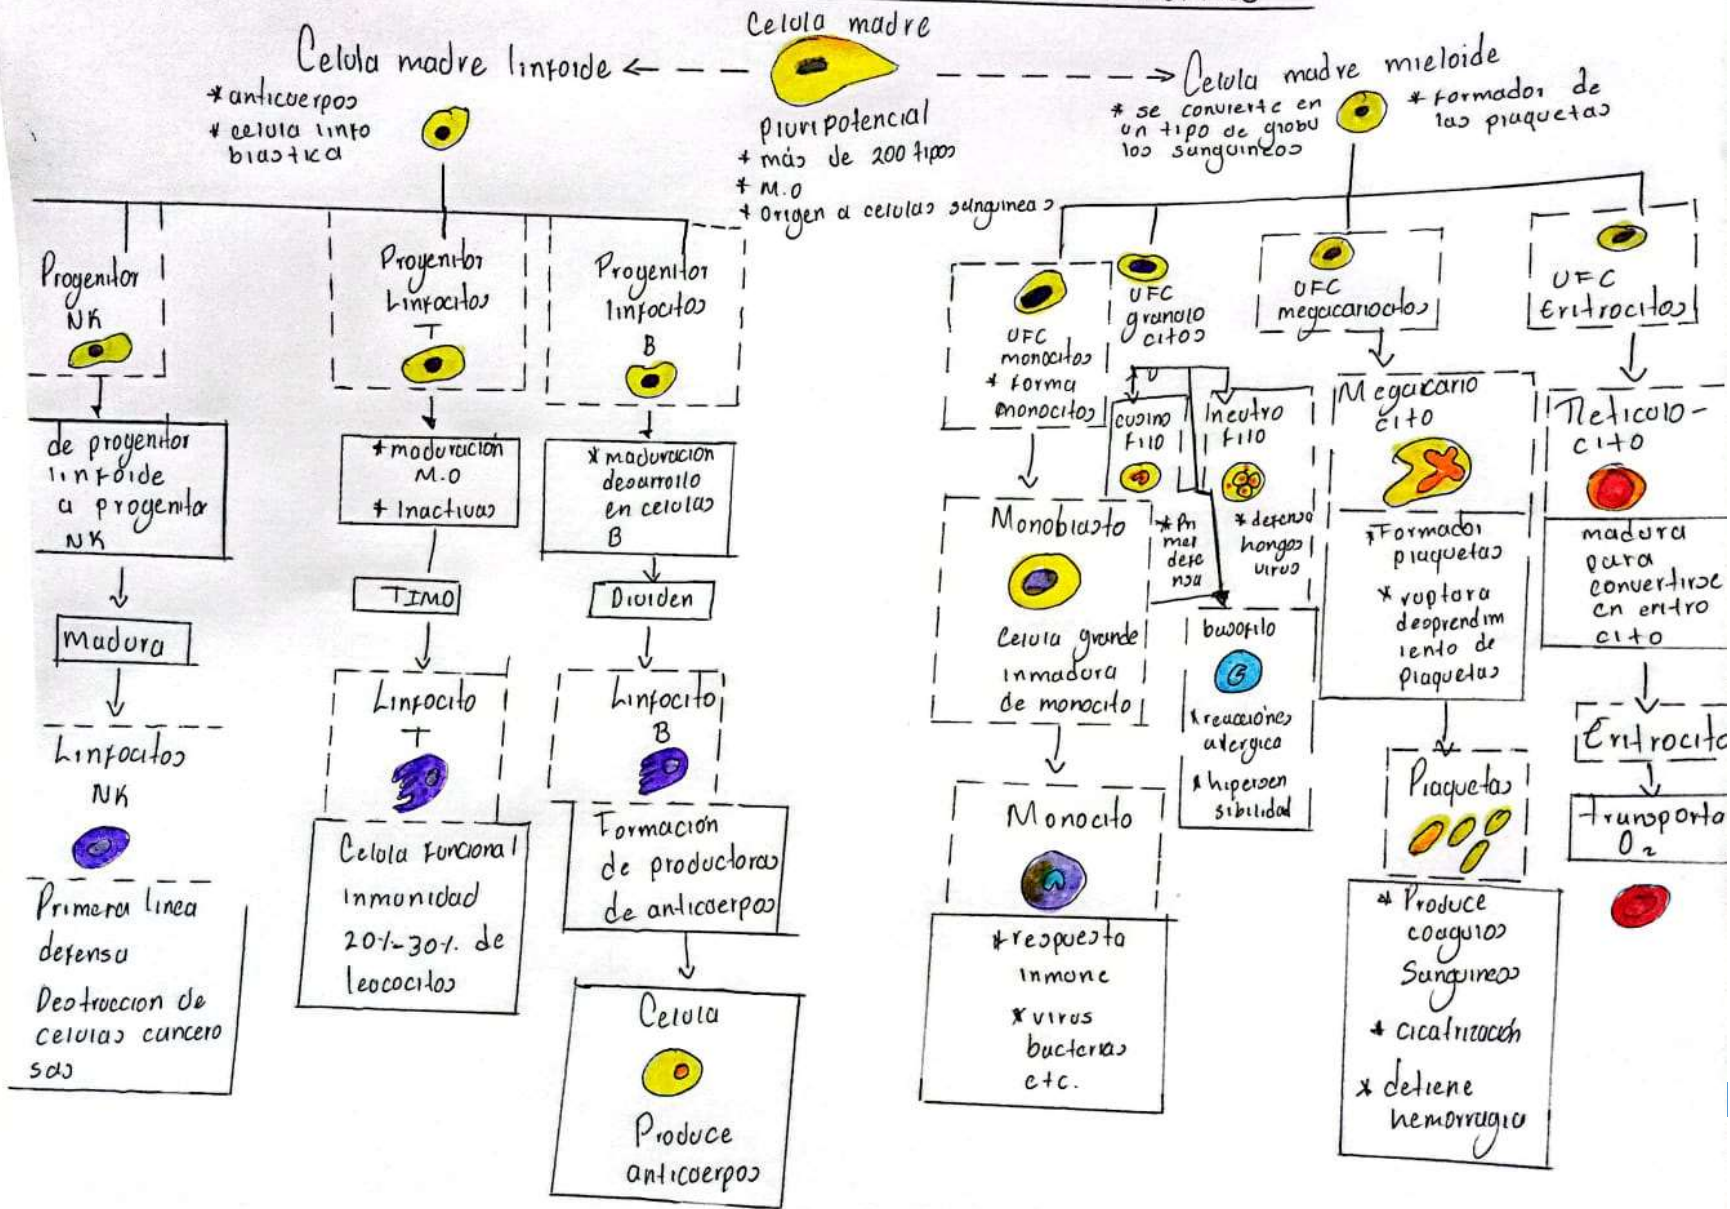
Celula madre

pluripotencial
* más de 200 tipos
* M.O
* Origen a celulas sanguineas

Celula madre linfoide
* anticuerpos
* celula linfo blastica

Celula madre mieloide
* se convierte en un tipo de globulos sanguineos
* formador de las plaquetas

Progenitor NK

de progenitor linfoide a progenitor NK

Madura

Linfocitos NK

Primera linea defensa
Destruccion de celulas cancerosas

Progenitor Linfocitos T

* maduracion M.O
* Inactivas

TIMO

Linfocito T

Celula funcional
inmunidad
20%-30% de leococitos

Progenitor linfocitos B

* maduracion desarrollo en celulas B

Dividen

Linfocito B

Formacion de productoras de anticuerpos

Celula

Produce anticuerpos

UFC monocitos
* forma monocitos

Monoblasto

Celula grande inmadura de monocito

Monocito

* respuesta inmune
* virus bacterias etc.

UFC granulocitos

eosino filo

* Primer defensa

neutro filo

* defensa hongos virus

basofilo

* reacciones alergica
* hipersensibilidad

UFC megacariocitos

Megacariocito

* Formador plaquetas
* ruptura desprendimiento de plaquetas

Plaquetas

* Produce coagulos Sanguineos
* cicatrizacion
* detiene hemorragia

UFC Eritrocitos

Reticulocito

madura para convertirse en eritrocito

Eritrocito

transporta $O_2$